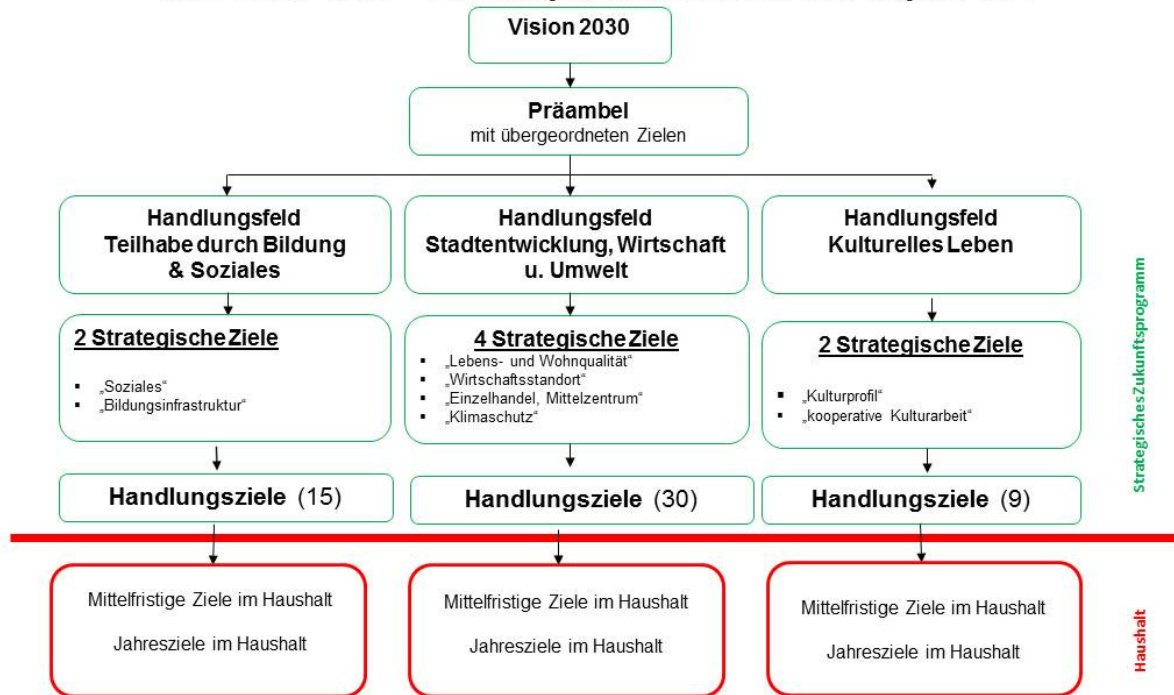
Vision 2030

Präambel
mit übergeordneten Zielen

Handlungsfeld
Teilhabe durch Bildung & Soziales

2 Strategische Ziele

- „Soziales“
- „Bildungsinfrastruktur“

Handlungsziele (15)

Handlungsfeld
Stadtentwicklung, Wirtschaft u. Umwelt

4 Strategische Ziele

- „Lebens- und Wohnqualität“
- „Wirtschaftsstandort“
- „Einzelhandel, Mittelzentrum“
- „Klimaschutz“

Handlungsziele (30)

Handlungsfeld
Kulturelles Leben

2 Strategische Ziele

- „Kulturprofil“
- „kooperative Kulturarbeit“

Handlungsziele (9)

Strategisches Zukunftsprogramm

Mittelfristige Ziele im Haushalt
Jahresziele im Haushalt

Mittelfristige Ziele im Haushalt
Jahresziele im Haushalt

Mittelfristige Ziele im Haushalt
Jahresziele im Haushalt

Haushalt